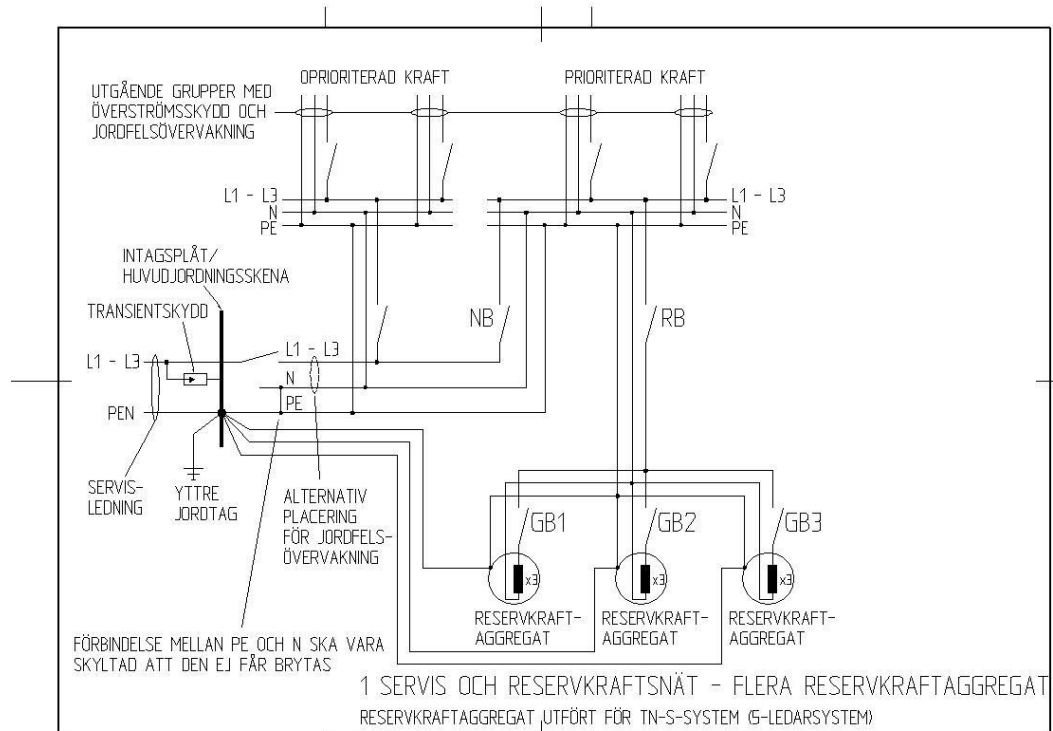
OPRIORITERAD KRAFT

PRIORITERAD KRAFT

UTGÅENDE GRUPPER MED ÖVERSTRÖMSSKYDD OCH JORDFELSÖVERVAKNING

L1 - L3
N
PE

L1 - L3
N
PE

INTAGSPLÅT/ HUVUDJORDNINGSSKENA

TRANSIENTSKYDD

NB

RB

L1 - L3

L1 - L3
N
PE

PEN

SERVIS-LEDNING

YTTRE JORDTAG

ALTERNATIV PLACERING FÖR JORDFELS-ÖVERVAKNING

GB1

GB2

GB3

x3

x3

x3

RESERVKRAFT-AGGREGAT

RESERVKRAFT-AGGREGAT

RESERVKRAFT-AGGREGAT

FÖRBINDELSE MELLAN PE OCH N SKA VARA SKYLTAD ATT DEN EJ FÅR BRYTAS

1 SERVIS OCH RESERVKRAFTSNÄT - FLERA RESERVKRAFTAGGREGAT

RESERVKRAFTAGGREGAT UTFÖRT FÖR TN-S-SYSTEM (5-LEDARSYSTEM)